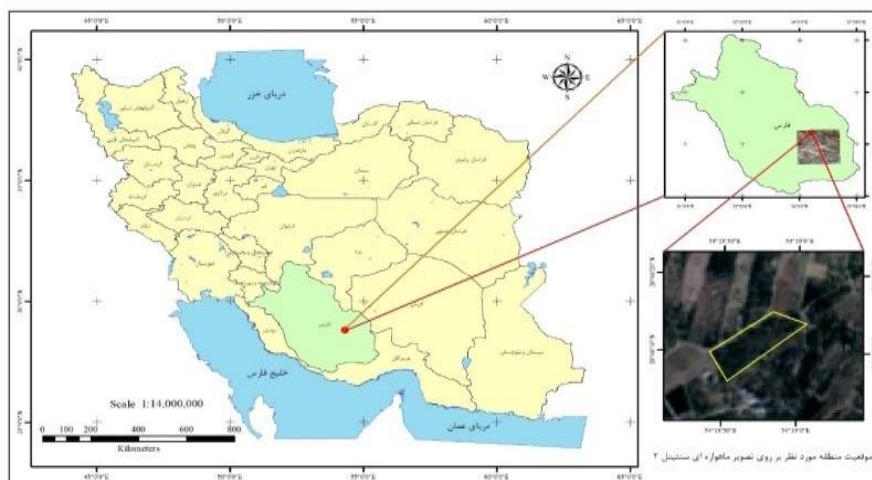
45°0'0"E
50°0'0"E
55°0'0"E
60°0'0"E
65°0'0"E

دریای خزر

N
W E
S

فارس
خلیج فارس
دریای عمان

Scale 1:14,000,000

0 100 200 400 600 800
Kilometers

45°0'0"E
50°0'0"E
55°0'0"E
60°0'0"E
65°0'0"E

فارس

موقعیت منطقه مورد نظر بر روی تصویر ماهواره ای سنتینل ۲